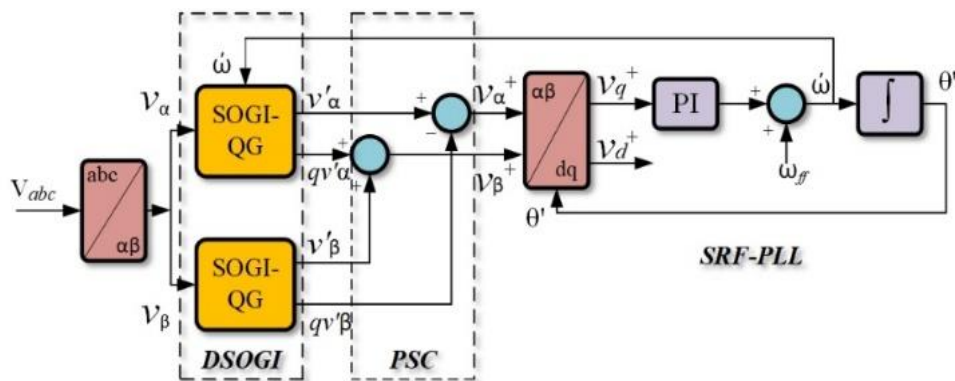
$\acute{\omega}$

$v_\alpha$

SOGI-QG

$v'_\alpha$

$qv'_\alpha$

+

+

+

−

$v_\alpha^+$

αβ

dq

$v_q^+$

$v_d^+$

$v_\beta^+$

PI

+

+

$\acute{\omega}$

$\omega_{ff}$

∫

θ'

θ'

V$_{abc}$

abc

αβ

SOGI-QG

$v'_\beta$

$qv'_\beta$

$v_\beta$

DSOGI

PSC

SRF-PLL